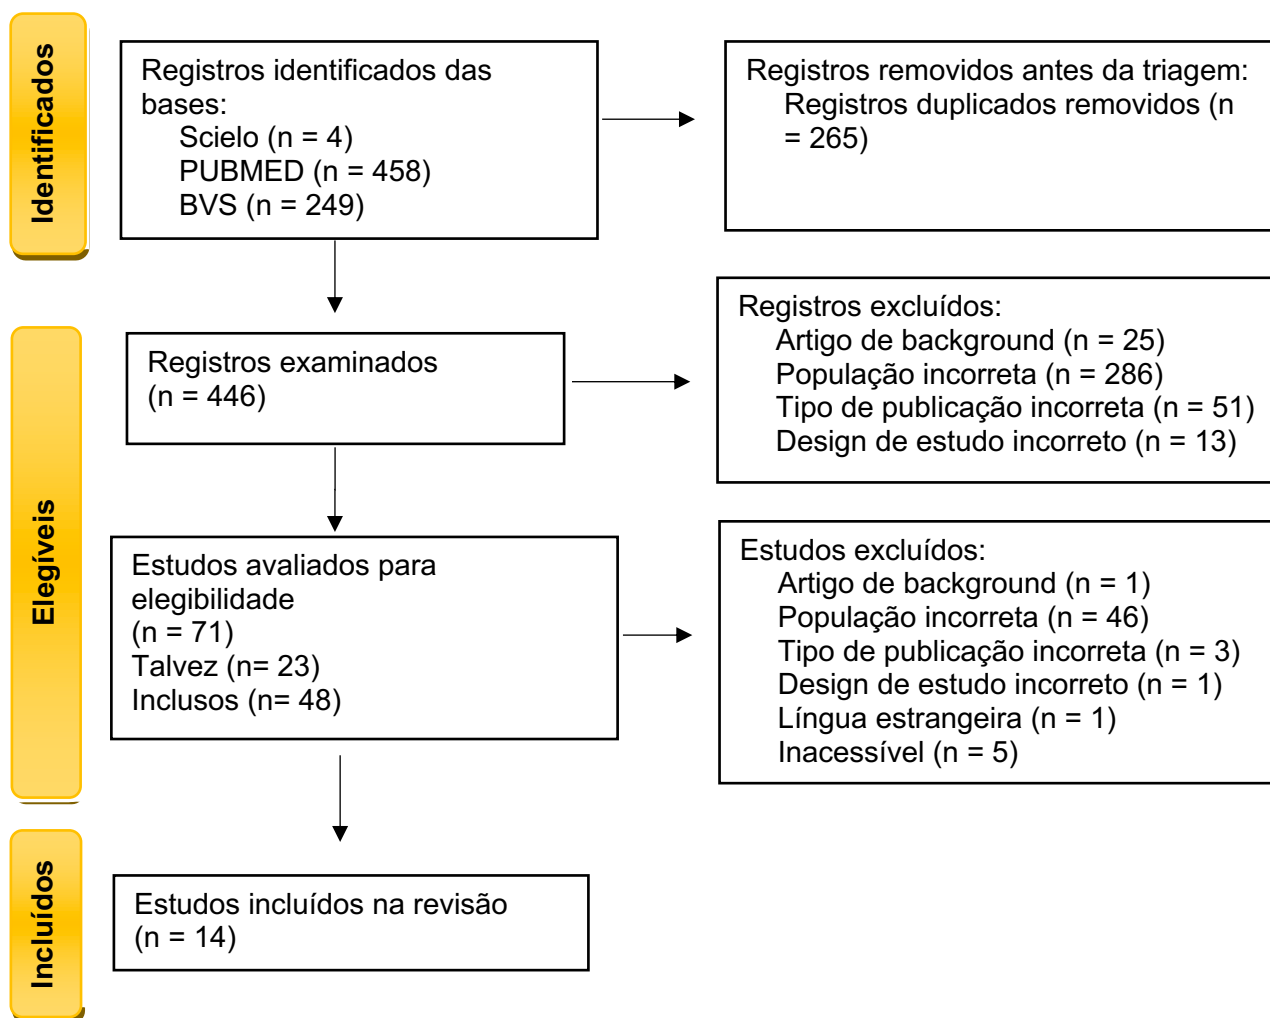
Identificados

Registros identificados das bases:
Scielo (n = 4)
PUBMED (n = 458)
BVS (n = 249)

Registros removidos antes da triagem:
Registros duplicados removidos (n = 265)

Elegíveis

Registros examinados
(n = 446)

Registros excluídos:
Artigo de background (n = 25)
População incorreta (n = 286)
Tipo de publicação incorreta (n = 51)
Design de estudo incorreto (n = 13)

Estudos avaliados para elegibilidade
(n = 71)
Talvez (n= 23)
Inclusos (n= 48)

Estudos excluídos:
Artigo de background (n = 1)
População incorreta (n = 46)
Tipo de publicação incorreta (n = 3)
Design de estudo incorreto (n = 1)
Língua estrangeira (n = 1)
Inacessível (n = 5)

Incluídos

Estudos incluídos na revisão
(n = 14)